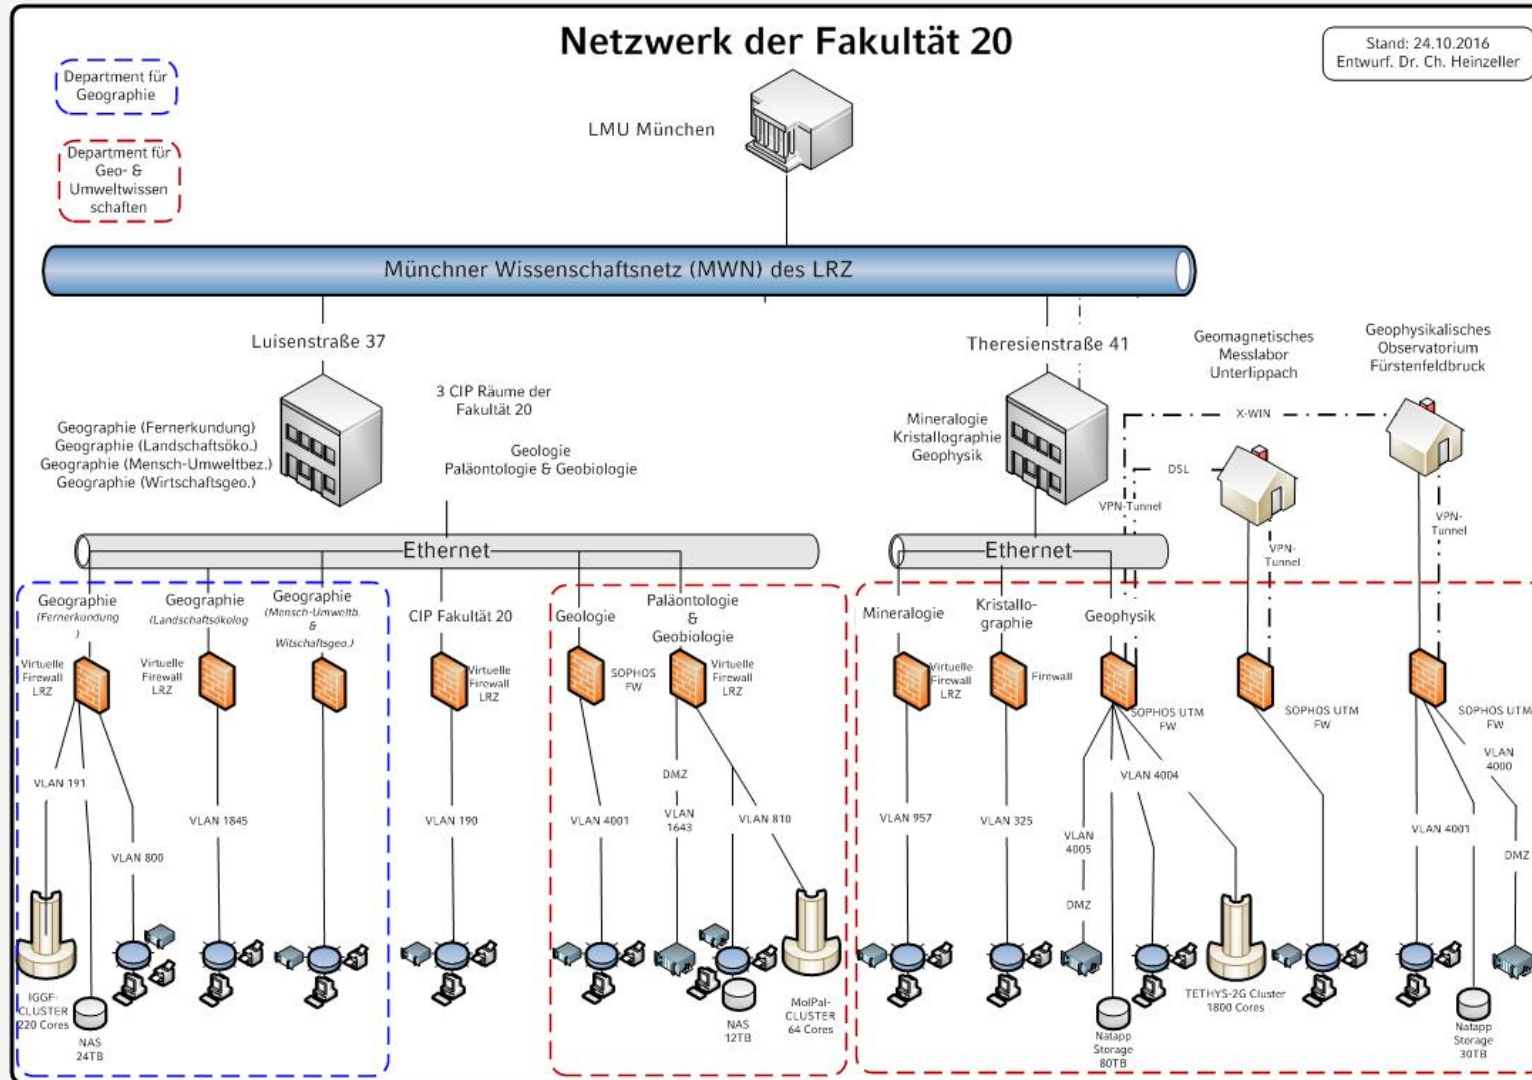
Netzwerk der Fakultät 20

Stand: 24.10.2016
Entwurf. Dr. Ch. Heinzeller

Department für Geographie

Department für Geo- & Umweltwissenschaften

LMU München

Münchner Wissenschaftsnetz (MWN) des LRZ

Luisenstraße 37

Geographie (Fernerkundung)
Geographie (Landschaftsöko.)
Geographie (Mensch-Umweltbez.)
Geographie (Wirtschaftsgeo.)

3 CIP Räume der Fakultät 20

Geologie
Paläontologie & Geobiologie

Theresienstraße 41

Mineralogie
Kristallographie
Geophysik

Geomagnetisches Messlabor Unterlippach

Geophysikalisches Observatorium Fürstenfeldbruck

X-WIN

DSL

VPN-Tunnel

VPN-Tunnel

VPN-Tunnel

Ethernet

Ethernet

Geographie (Fernerkundung)

Geographie (Landschaftsökolog

Geographie (Mensch-Umweltb. & Witschaftsgeo.)

CIP Fakultät 20

Geologie

Paläontologie & Geobiologie

Mineralogie

Kristallographie

Geophysik

Virtuelle Firewall LRZ

Virtuelle Firewall LRZ

Virtuelle Firewall LRZ

SOPHOS FW

Virtuelle Firewall LRZ

Virtuelle Firewall LRZ

Firewall

SOPHOS UTM FW

SOPHOS UTM FW

SOPHOS UTM FW

VLAN 191

VLAN 800

VLAN 1845

VLAN 190

VLAN 4001

DMZ

VLAN 1643

VLAN 810

VLAN 957

VLAN 325

VLAN 4004

VLAN 4005

DMZ

VLAN 4001

VLAN 4000

DMZ

IGGF-CLUSTER 220 Cores

NAS 24TB

NAS 12TB

MolPal-CLUSTER 64 Cores

Natapp Storage 80TB

TETHYS-2G Cluster 1800 Cores

Natapp Storage 30TB